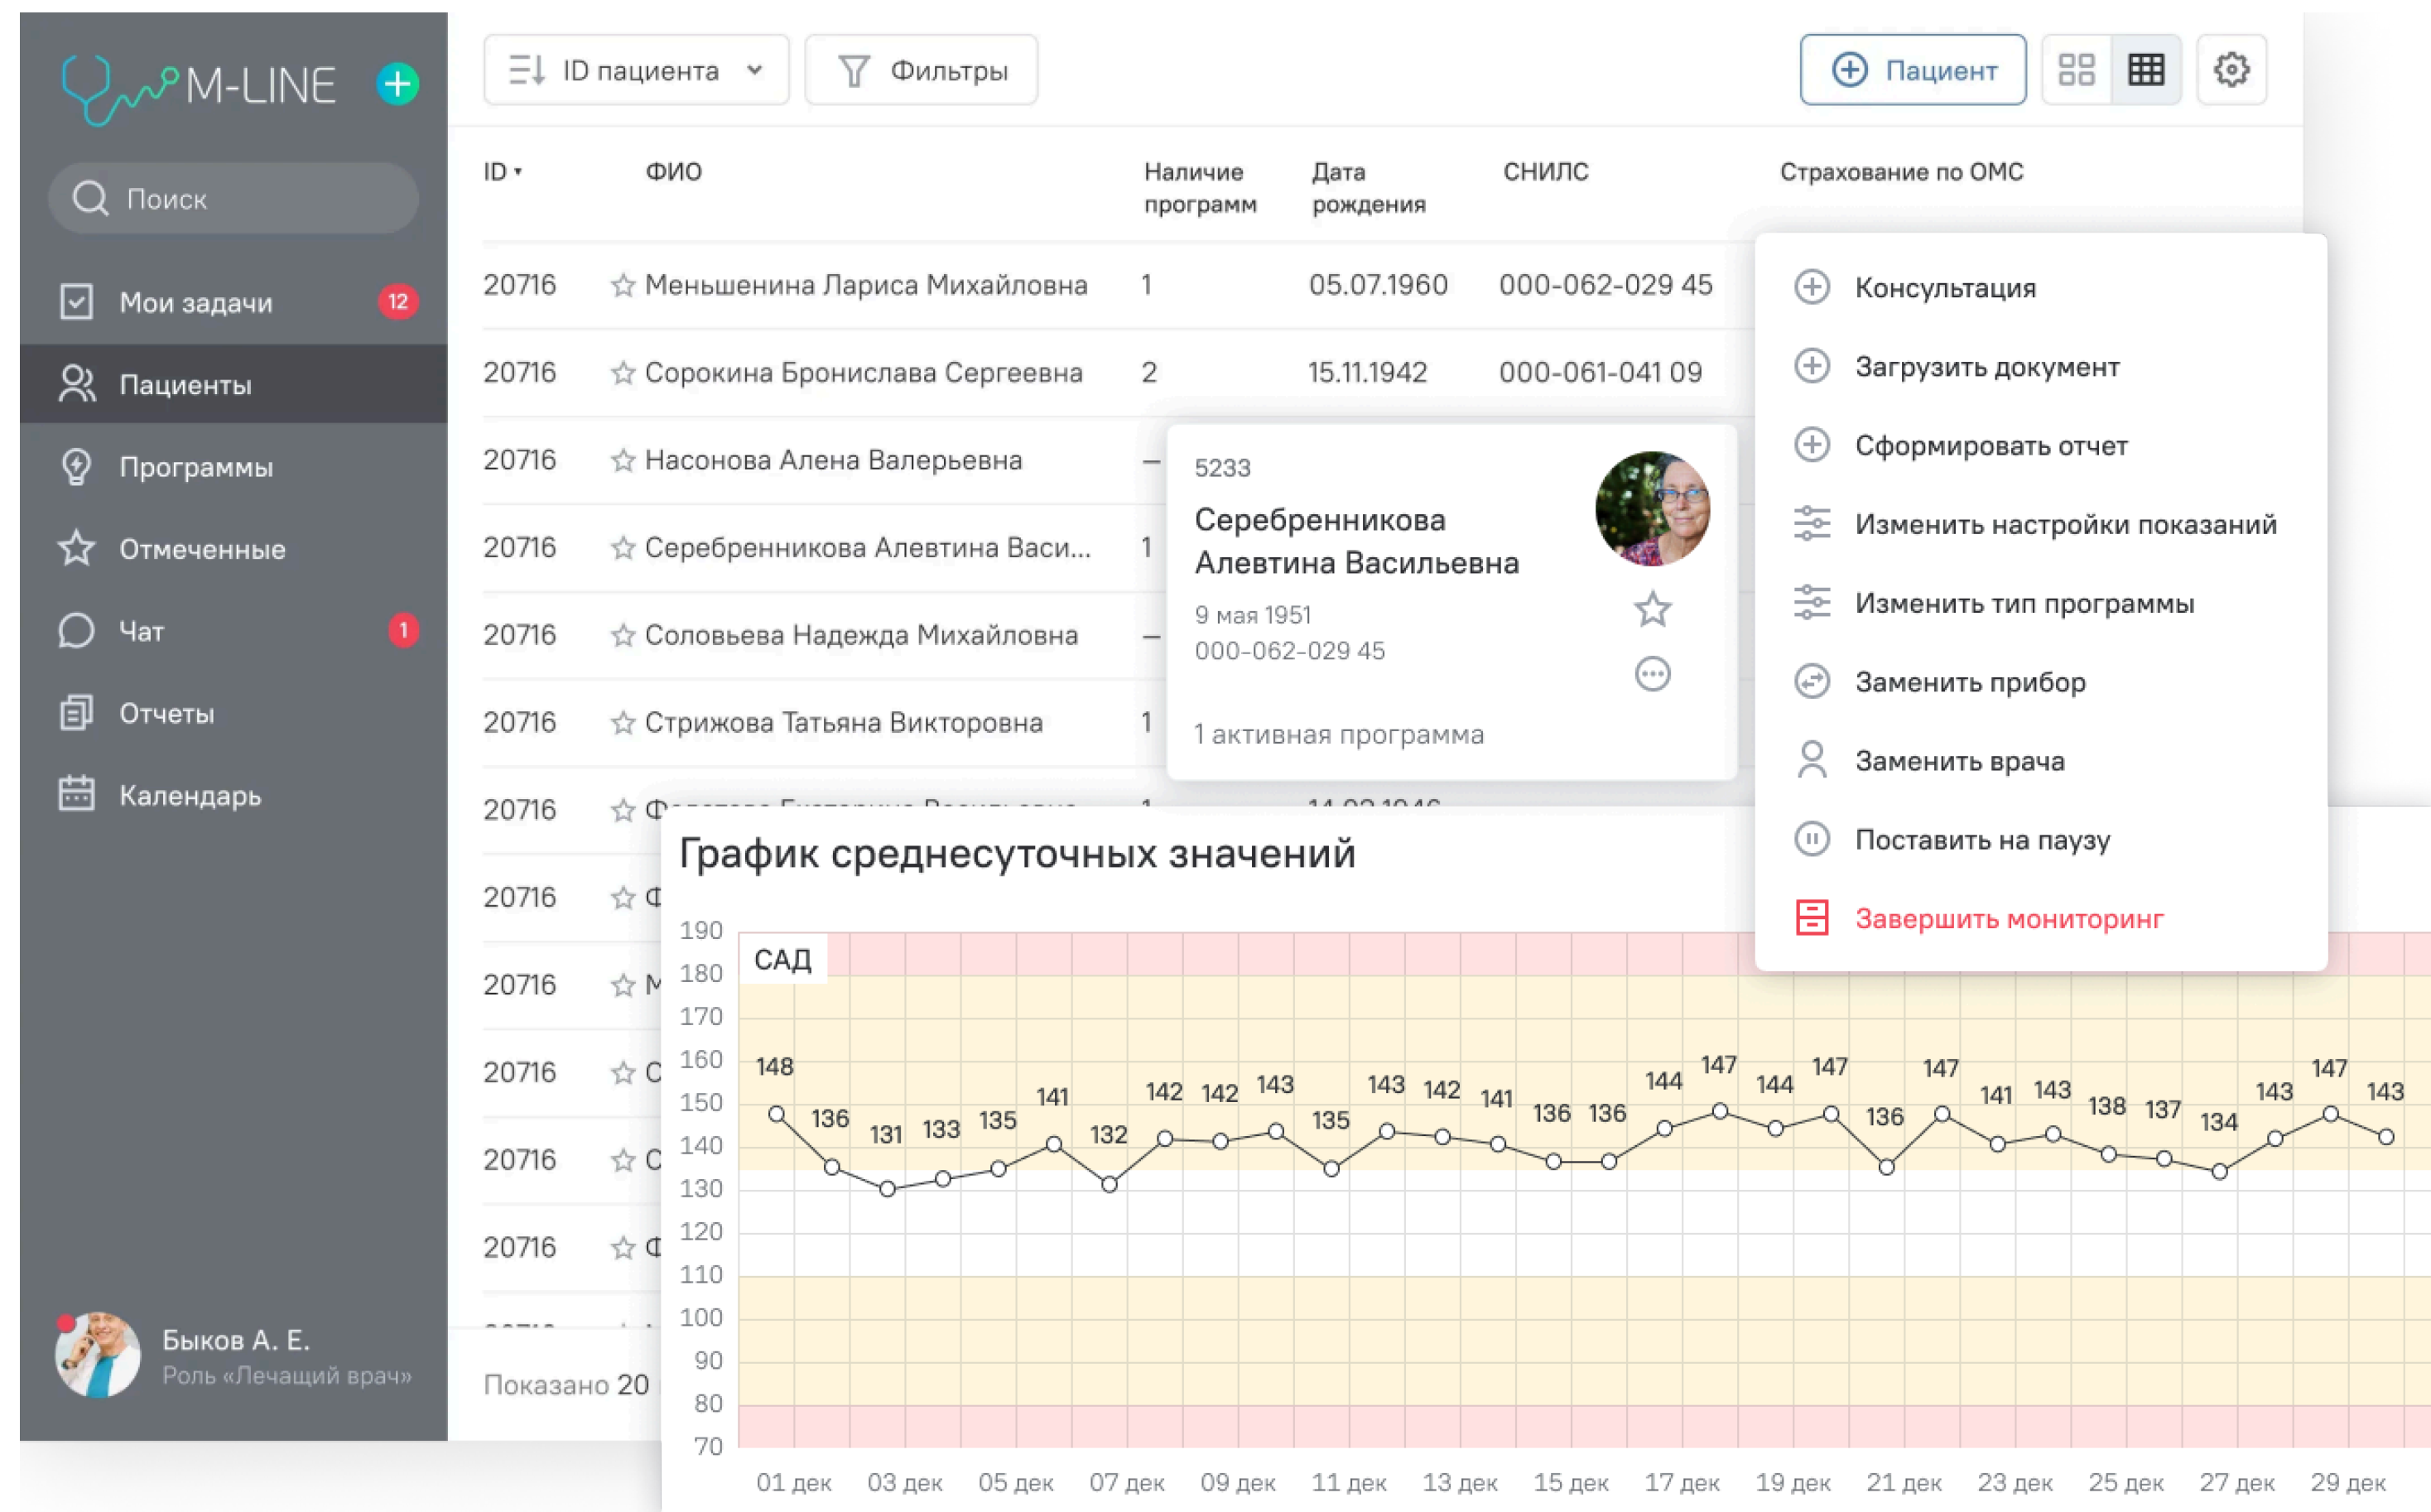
M-LINE

Поиск

Мои задачи 12

Пациенты

Программы

Отмеченные

Чат 1

Отчеты

Календарь

Быков А. Е.
Роль «Лечащий врач»

ID пациента

Фильтры

Пациент

| ID | ФИО | Наличие программ | Дата рождения | СНИЛС | Страхование по ОМС |
|---|---|---|---|---|---|
| 20716 | Меньшенина Лариса Михайловна | 1 | 05.07.1960 | 000-062-029 45 | |
| 20716 | Сорокина Бронислава Сергеевна | 2 | 15.11.1942 | 000-061-041 09 | |
| 20716 | Насонова Алена Валерьевна | – | | | |
| 20716 | Серебренникова Алевтина Васи... | 1 | | | |
| 20716 | Соловьева Надежда Михайловна | – | | | |
| 20716 | Стрижова Татьяна Викторовна | 1 | | | |
| 20716 | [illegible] | 1 | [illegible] | | |
| 20716 | Ф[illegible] | | | | |
| 20716 | М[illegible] | | | | |
| 20716 | С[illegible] | | | | |
| 20716 | С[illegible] | | | | |
| 20716 | Ф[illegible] | | | | |

Показано 20

5233
Серебренникова Алевтина Васильевна
9 мая 1951
000-062-029 45
1 активная программа

Консультация
Загрузить документ
Сформировать отчет
Изменить настройки показаний
Изменить тип программы
Заменить прибор
Заменить врача
Поставить на паузу
Завершить мониторинг

График среднесуточных значений

САД

190 180 170 160 150 140 130 120 110 100 90 80 70

148 136 131 133 135 141 132 142 142 143 135 143 142 141 136 136 144 147 144 147 136 147 141 143 138 137 134 143 147 143

01 дек 03 дек 05 дек 07 дек 09 дек 11 дек 13 дек 15 дек 17 дек 19 дек 21 дек 23 дек 25 дек 27 дек 29 дек